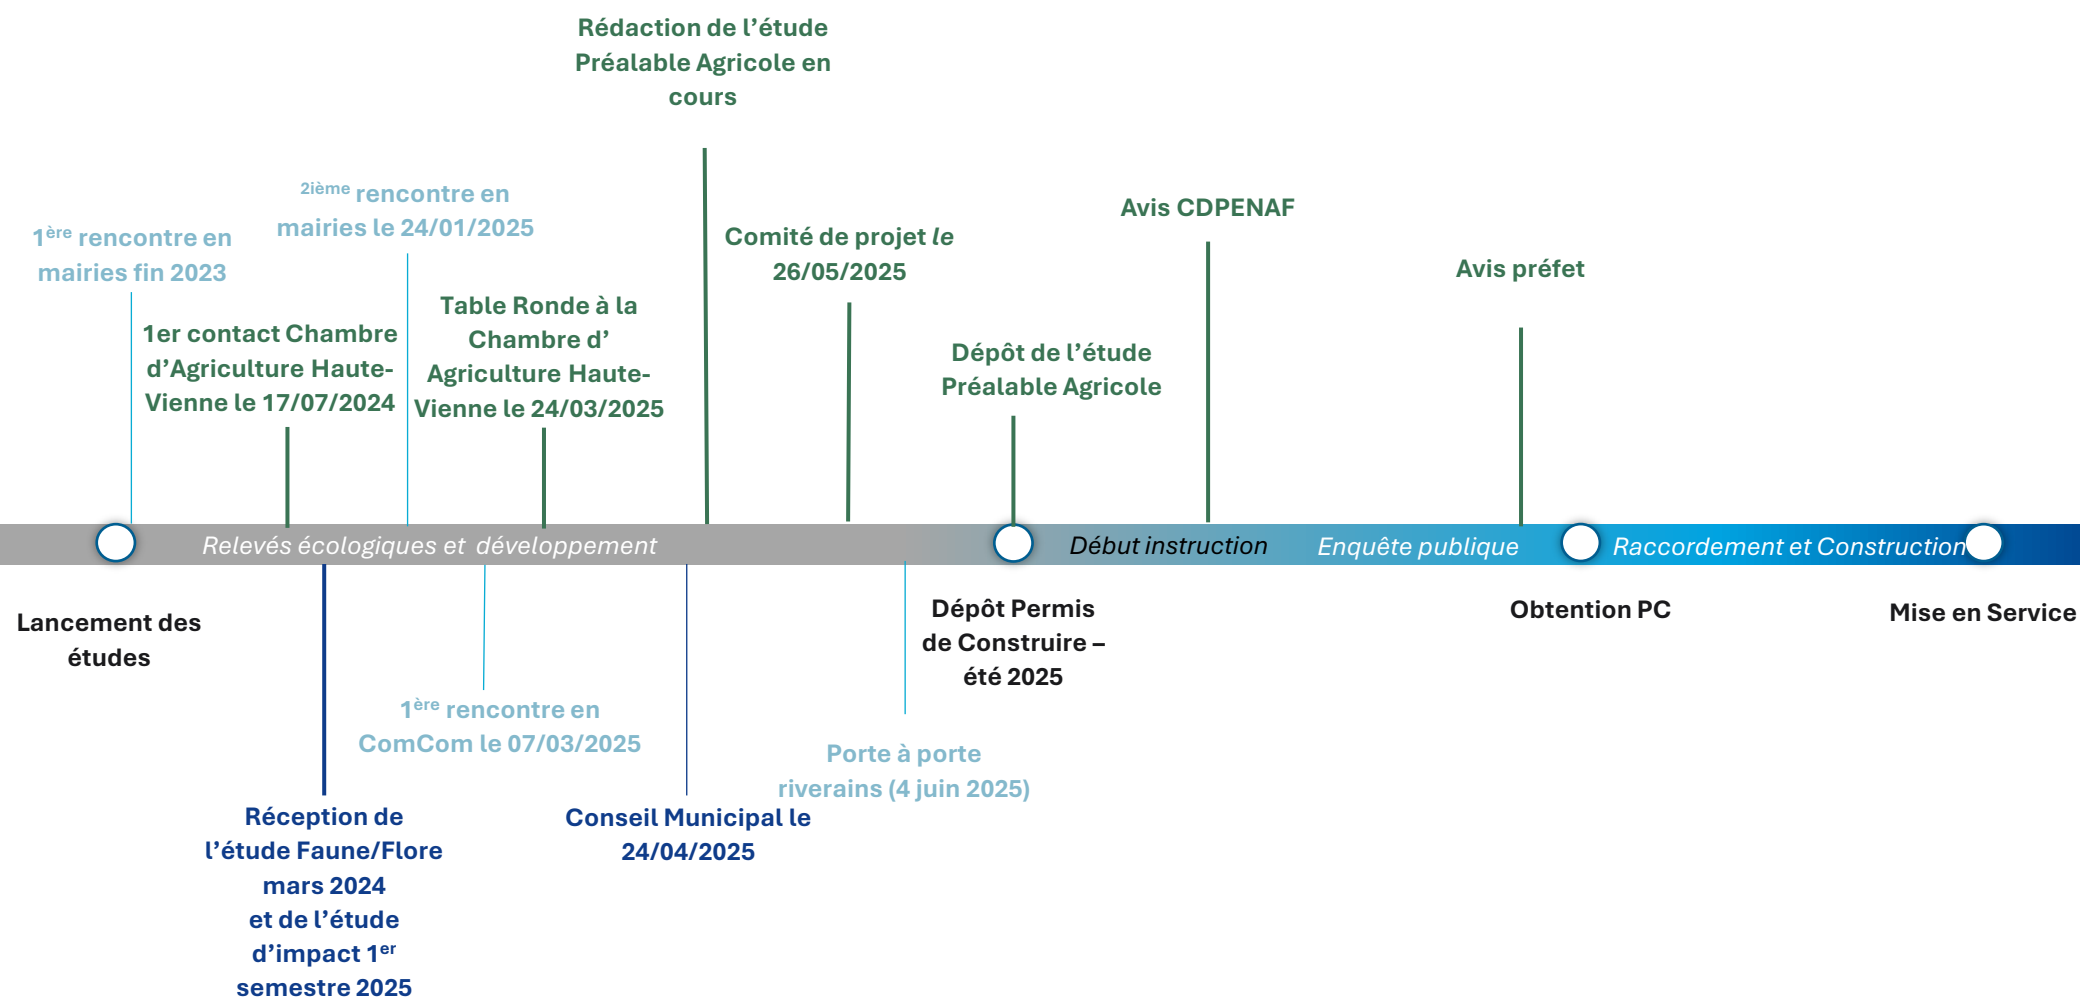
Rédaction de l'étude Préalable Agricole en cours

$^{2ième}$ rencontre en mairies le 24/01/2025

1$^{ère}$ rencontre en mairies fin 2023

Comité de projet le 26/05/2025

Avis CDPENAF

Avis préfet

1er contact Chambre d'Agriculture Haute-Vienne le 17/07/2024

Table Ronde à la Chambre d' Agriculture Haute-Vienne le 24/03/2025

Dépôt de l'étude Préalable Agricole

Relevés écologiques et développement

Début instruction

Enquête publique

Raccordement et Construction

Lancement des études

Dépôt Permis de Construire – été 2025

Obtention PC

Mise en Service

1$^{ère}$ rencontre en ComCom le 07/03/2025

Porte à porte riverains (4 juin 2025)

Réception de l'étude Faune/Flore mars 2024 et de l'étude d'impact 1$^{er}$ semestre 2025

Conseil Municipal le 24/04/2025